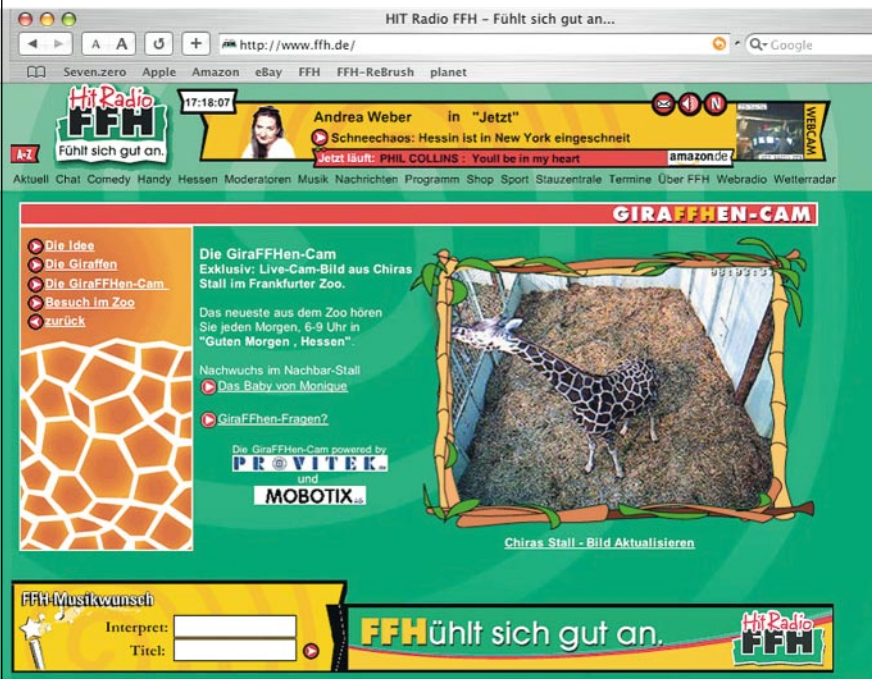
HIT Radio FFH – Fühlt sich gut an...

A A http://www.ffh.de/ Q▾ Google

Seven.zero Apple Amazon eBay FFH FFH-ReBrush planet

Hit Radio FFH Fühlt sich gut an.

A-Z

17:18:07

Andrea Weber in "Jetzt"

Schneechaos: Hessin ist in New York eingeschneit

Jetzt läuft: PHIL COLLINS : Youll be in my heart

amazon.de

WEBCAM

Aktuell Chat Comedy Handy Hessen Moderatoren Musik Nachrichten Programm Shop Sport Stauzentrale Termine Über FFH Webradio Wetterradar

GIRAFFHEN-CAM

Die Idee
Die Giraffen
Die GiraFFHen-Cam
Besuch im Zoo
zurück

Die GiraFFHen-Cam
Exklusiv: Live-Cam-Bild aus Chiras Stall im Frankfurter Zoo.

Das neueste aus dem Zoo hören Sie jeden Morgen, 6-9 Uhr in "Guten Morgen , Hessen".

Nachwuchs im Nachbar-Stall
Das Baby von Monique

GiraFFHen-Fragen?

Die GiraFFHen-Cam powered by
PROVITEK
und
MOBOTIX

Chiras Stall - Bild Aktualisieren

FFH-Musikwunsch
Interpret:
Titel:

FFHühlt sich gut an.

Hit Radio FFH